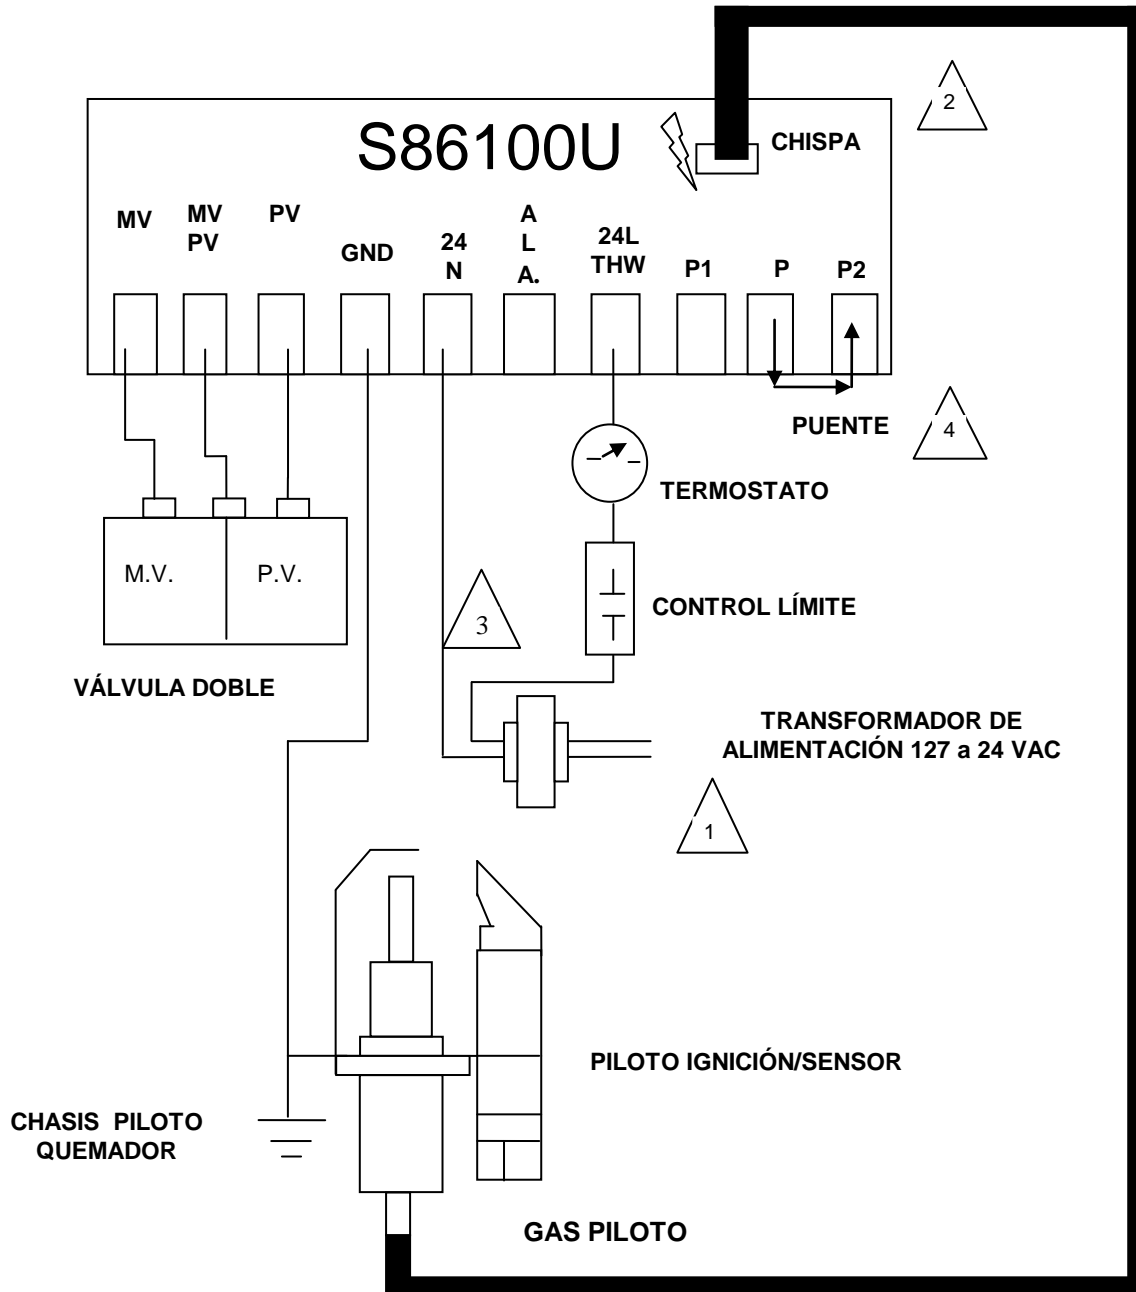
S86100U

CHISPA

2

MV

MV
PV

PV

GND

24
N

A
L
A.

24L
THW

P1

P

P2

PUENTE

4

TERMOSTATO

M.V.

P.V.

CONTROL LÍMITE

3

VÁLVULA DOBLE

TRANSFORMADOR DE ALIMENTACIÓN 127 a 24 VAC

1

PILOTO IGNICIÓN/SENSOR

CHASIS PILOTO QUEMADOR

GAS PILOTO